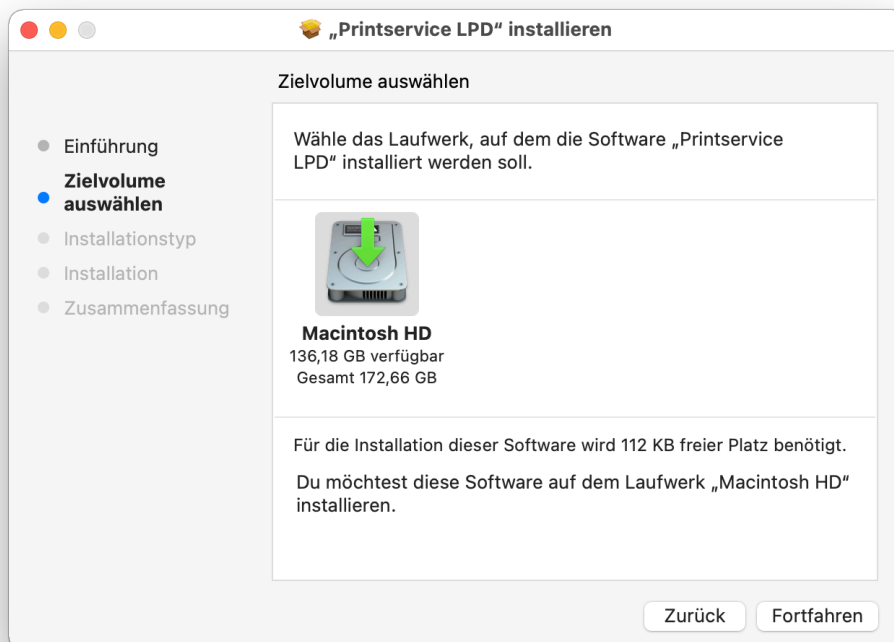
„Printservice LPD“ installieren

Zielvolume auswählen

Einführung
Zielvolume auswählen
Installationstyp
Installation
Zusammenfassung

Wähle das Laufwerk, auf dem die Software „Printservice LPD“ installiert werden soll.

Macintosh HD
136,18 GB verfügbar
Gesamt 172,66 GB

Für die Installation dieser Software wird 112 KB freier Platz benötigt.

Du möchtest diese Software auf dem Laufwerk „Macintosh HD“ installieren.

Zurück
Fortfahren